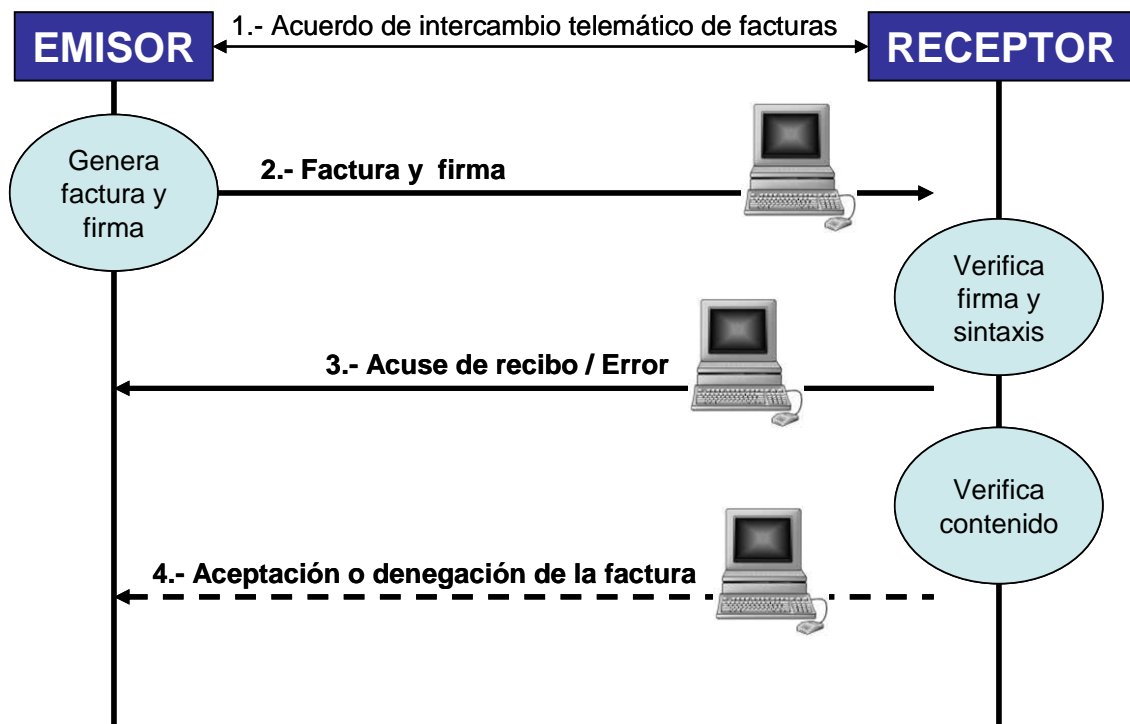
EMISOR

1.- Acuerdo de intercambio telemático de facturas

RECEPTOR

Genera factura y firma

2.- Factura y firma

Verifica firma y sintaxis

3.- Acuse de recibo / Error

Verifica contenido

4.- Aceptación o denegación de la factura